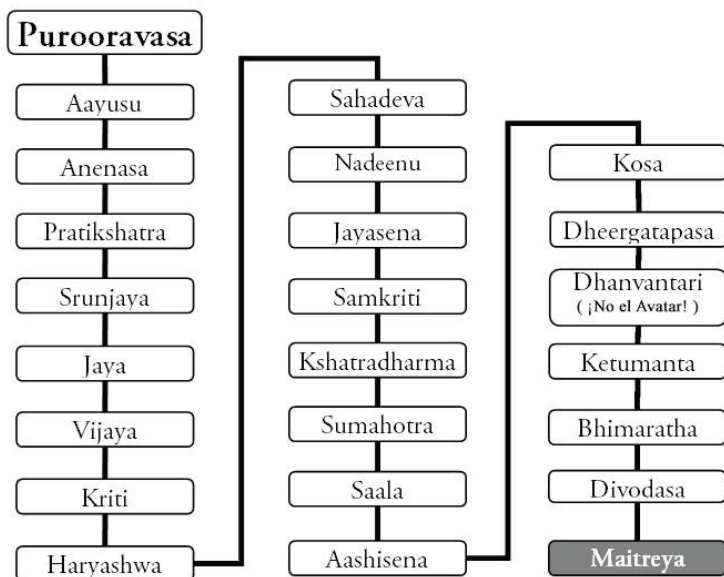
Purooravasa

Aayusu

Anenasa

Pratikshatra

Srunjaya

Jaya

Vijaya

Kriti

Haryashwa

Sahadeva

Nadeenu

Jayasena

Samkriti

Kshatradharma

Sumahotra

Saala

Aashisena

Kosa

Dheergatapasa

Dhanvantari (¡No el Avatar!)

Ketumanta

Bhimaratha

Divodasa

Maitreya